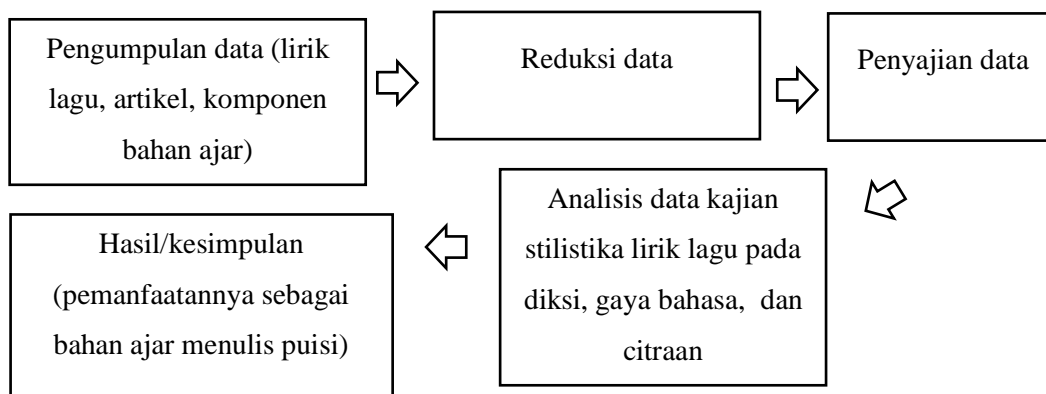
Pengumpulan data (lirik lagu, artikel, komponen bahan ajar)

Reduksi data

Penyajian data

Analisis data kajian stilistika lirik lagu pada diksi, gaya bahasa, dan citraan

Hasil/kesimpulan (pemanfaatannya sebagai bahan ajar menulis puisi)